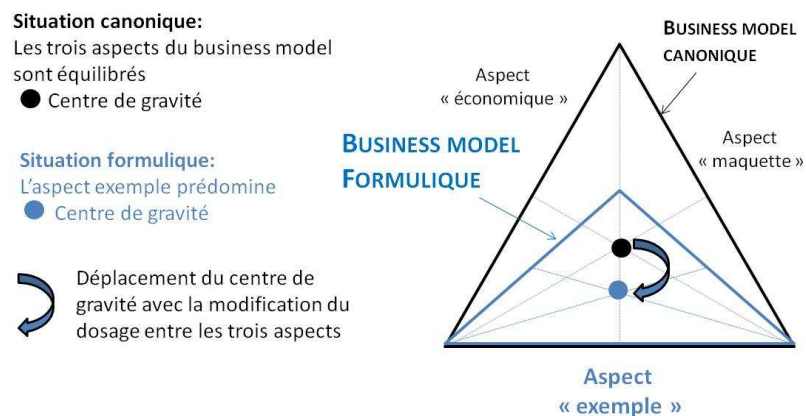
**Situation canonique:**
Les trois aspects du business model sont équilibrés
Centre de gravité

**Situation formulique:**
L'aspect exemple prédomine
Centre de gravité

Déplacement du centre de gravité avec la modification du dosage entre les trois aspects

BUSINESS MODEL CANONIQUE

Aspect « économique »

Aspect « maquette »

BUSINESS MODEL FORMULIQUE

Aspect « exemple »